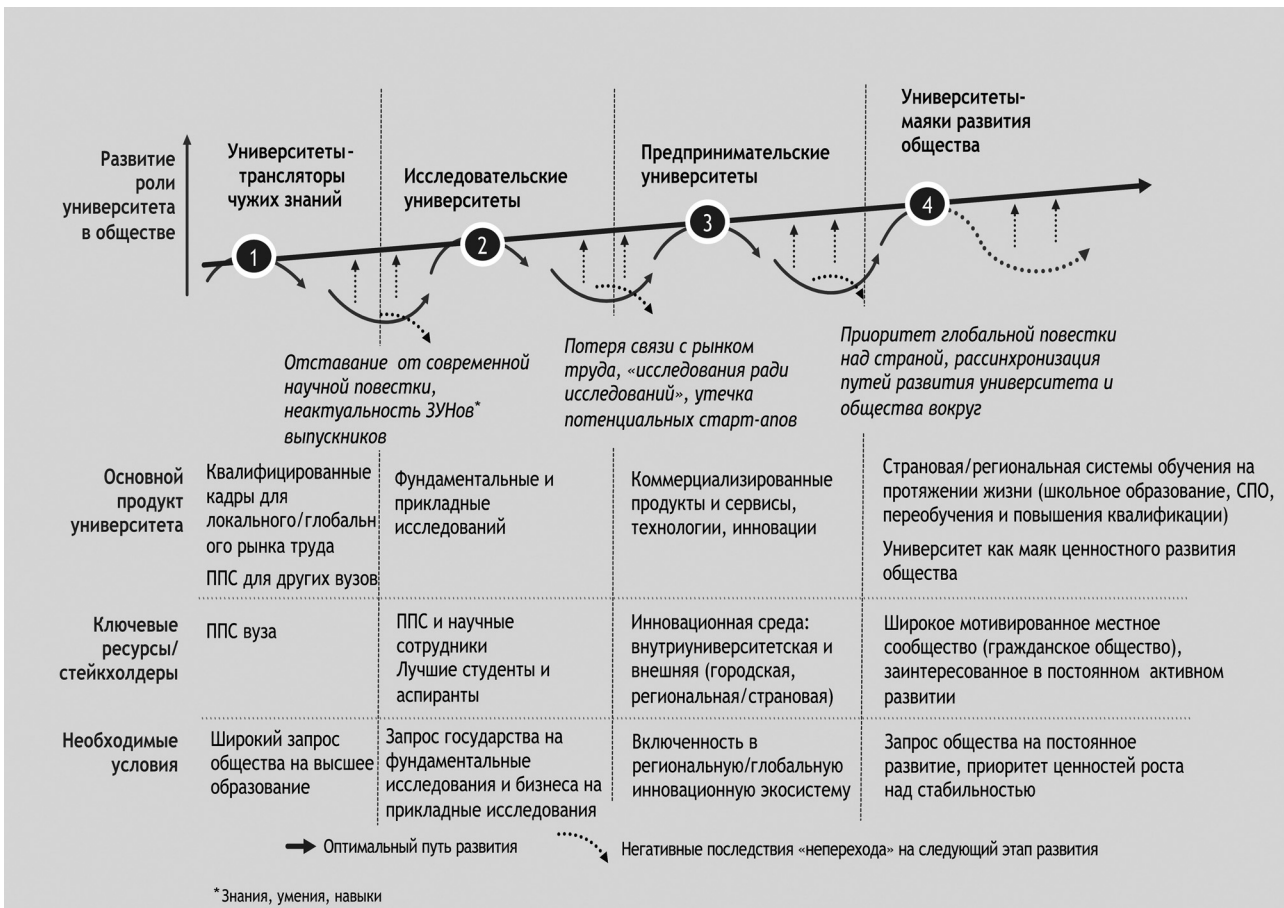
Развитие роли университета в обществе

Университеты-трансляторы чужих знаний

Исследовательские университеты

Предпринимательские университеты

Университеты-маяки развития общества

1

2

3

4

Отставание от современной научной повестки, неактуальность ЗУНов* выпускников

Потеря связи с рынком труда, «исследования ради исследований», утечка потенциальных старт-апов

Приоритет глобальной повестки над страной, рассинхронизация путей развития университета и общества вокруг

| | | | | |
|---|---|---|---|---|
| Основной продукт университета | Квалифицированные кадры для локального/глобального рынка труда<br>ППС для других вузов | Фундаментальные и прикладные исследований | Коммерциализированные продукты и сервисы, технологии, инновации | Страновая/региональная системы обучения на протяжении жизни (школьное образование, СПО, переобучения и повышения квалификации)<br>Университет как маяк ценностного развития общества |
| Ключевые ресурсы/стейкхолдеры | ППС вуза | ППС и научные сотрудники<br>Лучшие студенты и аспиранты | Инновационная среда: внутриуниверситетская и внешняя (городская, региональная/страновая) | Широкое мотивированное местное сообщество (гражданское общество), заинтересованное в постоянном активном развитии |
| Необходимые условия | Широкий запрос общества на высшее образование | Запрос государства на фундаментальные исследования и бизнеса на прикладные исследования | Включенность в региональную/глобальную инновационную экосистему | Запрос общества на постоянное развитие, приоритет ценностей роста над стабильностью |

Оптимальный путь развития

Негативные последствия «неперехода» на следующий этап развития

*Знания, умения, навыки